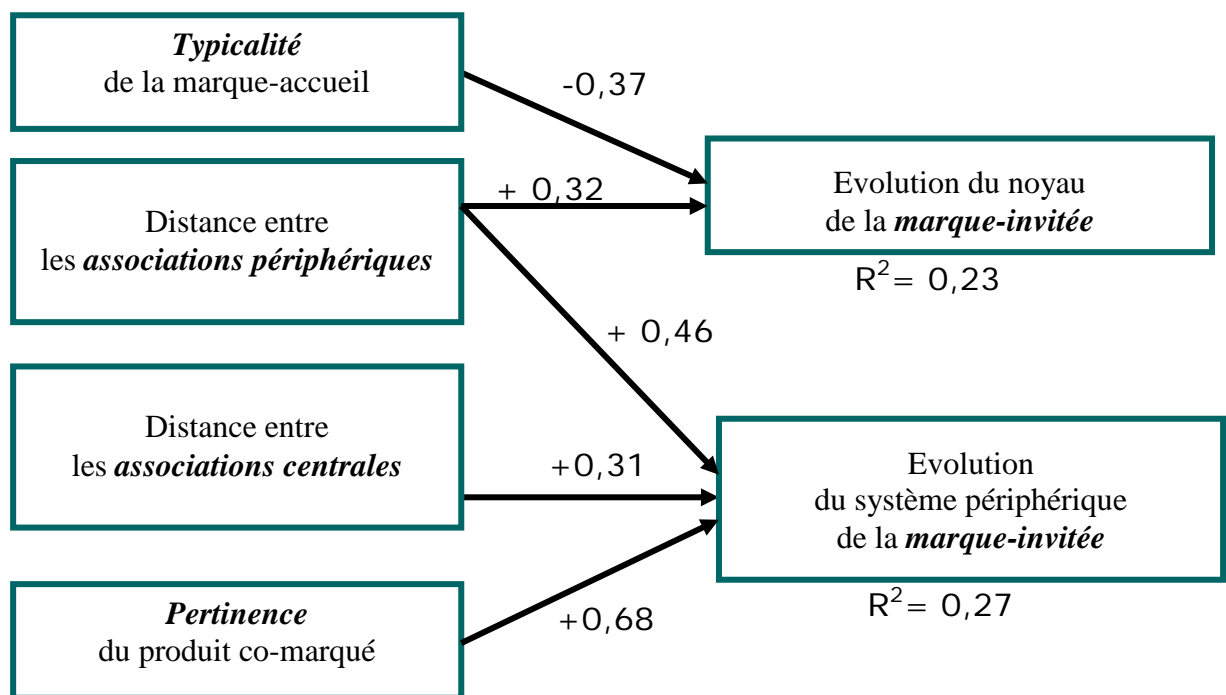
Typicalité
de la marque-accueil

-0,37

Distance entre
les associations périphériques

+ 0,32

Evolution du noyau
de la marque-invitée

$R^2 = 0,23$

+ 0,46

Distance entre
les associations centrales

+0,31

Evolution
du système périphérique
de la marque-invitée

Pertinence
du produit co-marqué

+0,68

$R^2 = 0,27$